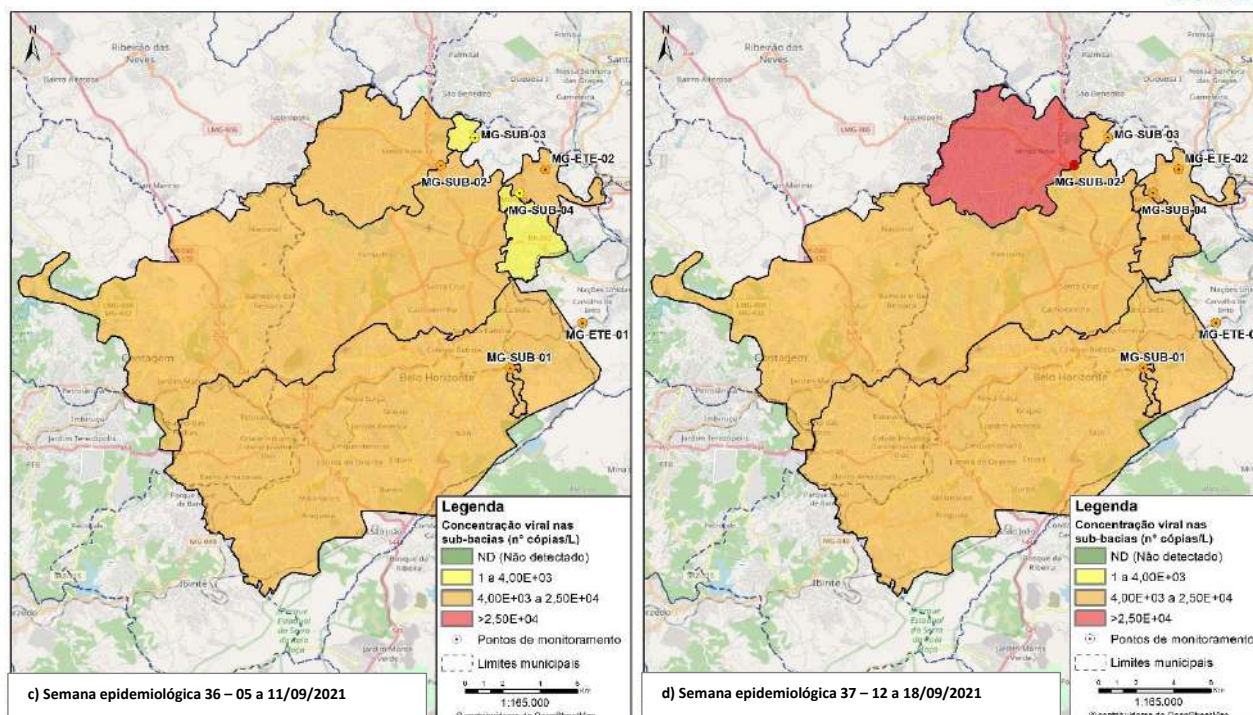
N

Ribeirão das Neves

MG-SUB-03
MG-ETE-02
MG-SUB-02
MG-SUB-04
MG-ETE-01
MG-SUB-01

Contagem
Belo Horizonte
Ibirité

Legenda
Concentração viral nas sub-bacias (n° cópias/L)
ND (Não detectado)
1 a 4,00E+03
4,00E+03 a 2,50E+04
>2,50E+04
Pontos de monitoramento
Limites municipais

1:165.000

c) Semana epidemiológica 36 – 05 a 11/09/2021

N

Ribeirão das Neves

MG-SUB-03
MG-ETE-02
MG-SUB-02
MG-SUB-04
MG-ETE-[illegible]
MG-SUB-01

Contagem
Belo Horizonte
Ibirité

Legenda
Concentração viral nas sub-bacias (n° cópias/L)
ND (Não detectado)
1 a 4,00E+03
4,00E+03 a 2,50E+04
>2,50E+04
Pontos de monitoramento
Limites municipais

1:165.000

d) Semana epidemiológica 37 – 12 a 18/09/2021